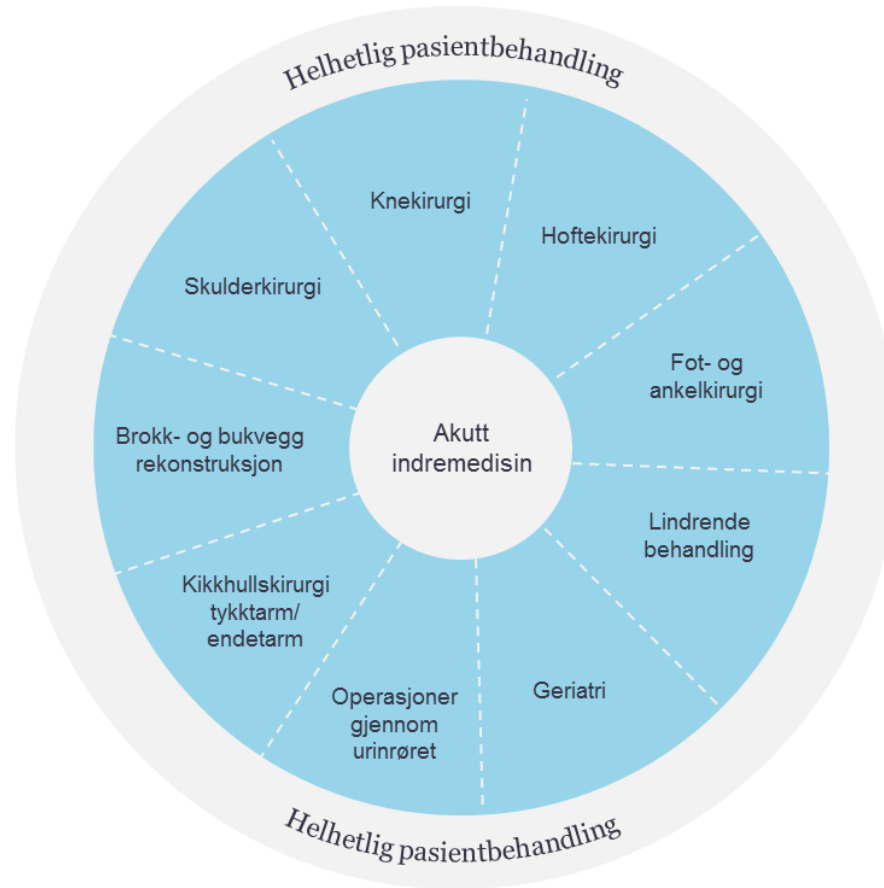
Helhetlig pasientbehandling

Knekirurgi

Hoftekirurgi

Skulderkirurgi

Fot- og ankelkirurgi

Akutt indremedisin

Brokk- og bukvegg rekonstruksjon

Lindrende behandling

Kikkhullskirurgi tykktarm/ endetarm

Geriatri

Operasjoner gjennom urinrøret

Helhetlig pasientbehandling